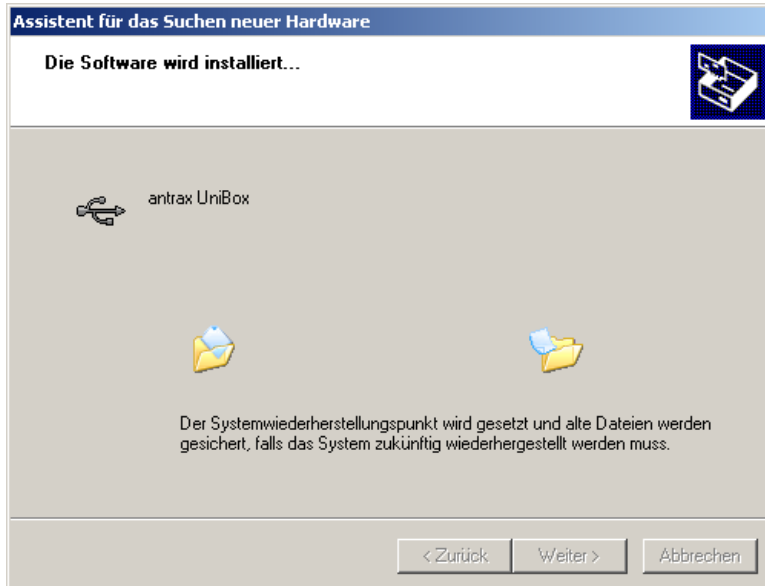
Assistent für das Suchen neuer Hardware

Die Software wird installiert...

antrax UniBox

Der Systemwiederherstellungspunkt wird gesetzt und alte Dateien werden gesichert, falls das System zukünftig wiederhergestellt werden muss.

< Zurück
Weiter >
Abbrechen